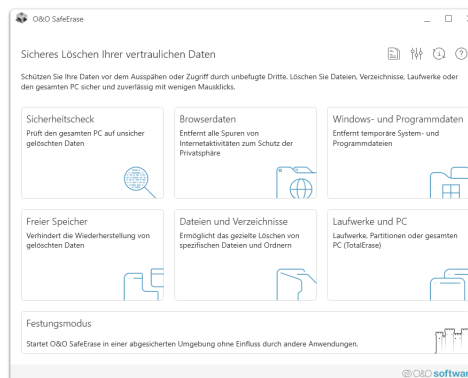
O&O SafeErase

Sicheres Löschen Ihrer vertraulichen Daten

Schützen Sie Ihre Daten vor dem Ausspähen oder Zugriff durch unbefugte Dritte. Löschen Sie Dateien, Verzeichnisse, Laufwerke oder den gesamten PC sicher und zuverlässig mit wenigen Mausklicks.

Sicherheitscheck
Prüft den gesamten PC auf unsicher gelöschten Daten

Browserdaten
Entfernt alle Spuren von Internetaktivitäten zum Schutz der Privatsphäre

Windows- und Programmdaten
Entfernt temporäre System- und Programmdateien

Freier Speicher
Verhindert die Wiederherstellung von gelöschten Daten

Dateien und Verzeichnisse
Ermöglicht das gezielte Löschen von spezifischen Dateien und Ordnern

Laufwerke und PC
Laufwerke, Partitionen oder gesamten PC (TotalErase)

Festungsmodus
Startet O&O SafeErase in einer abgesicherten Umgebung ohne Einfluss durch andere Anwendungen.

© O&O softwa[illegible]